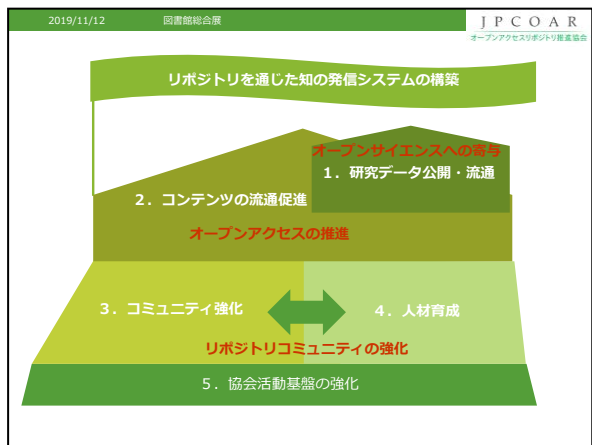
2019/11/12 図書館総合展

JPCOAR
オープンアクセスリポジトリ推進協会

リポジトリを通じた知の発信システムの構築

オープンサイエンスへの寄与
1．研究データ公開・流通

2．コンテンツの流通促進
オープンアクセスの推進

3．コミュニティ強化

4．人材育成

リポジトリコミュニティの強化

5．協会活動基盤の強化